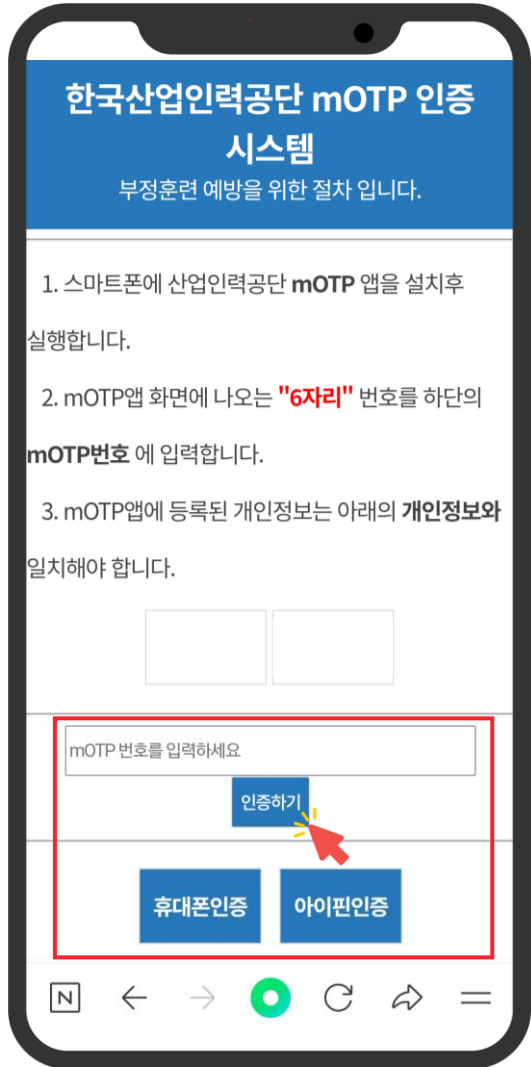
한국산업인력공단 mOTP 인증 시스템
부정훈련 예방을 위한 절차 입니다.

1. 스마트폰에 산업인력공단 mOTP 앱을 설치후 실행합니다.

2. mOTP앱 화면에 나오는 "6자리" 번호를 하단의 mOTP번호 에 입력합니다.

3. mOTP앱에 등록된 개인정보는 아래의 개인정보와 일치해야 합니다.

mOTP 번호를 입력하세요

인증하기

휴대폰인증

아이핀인증

N